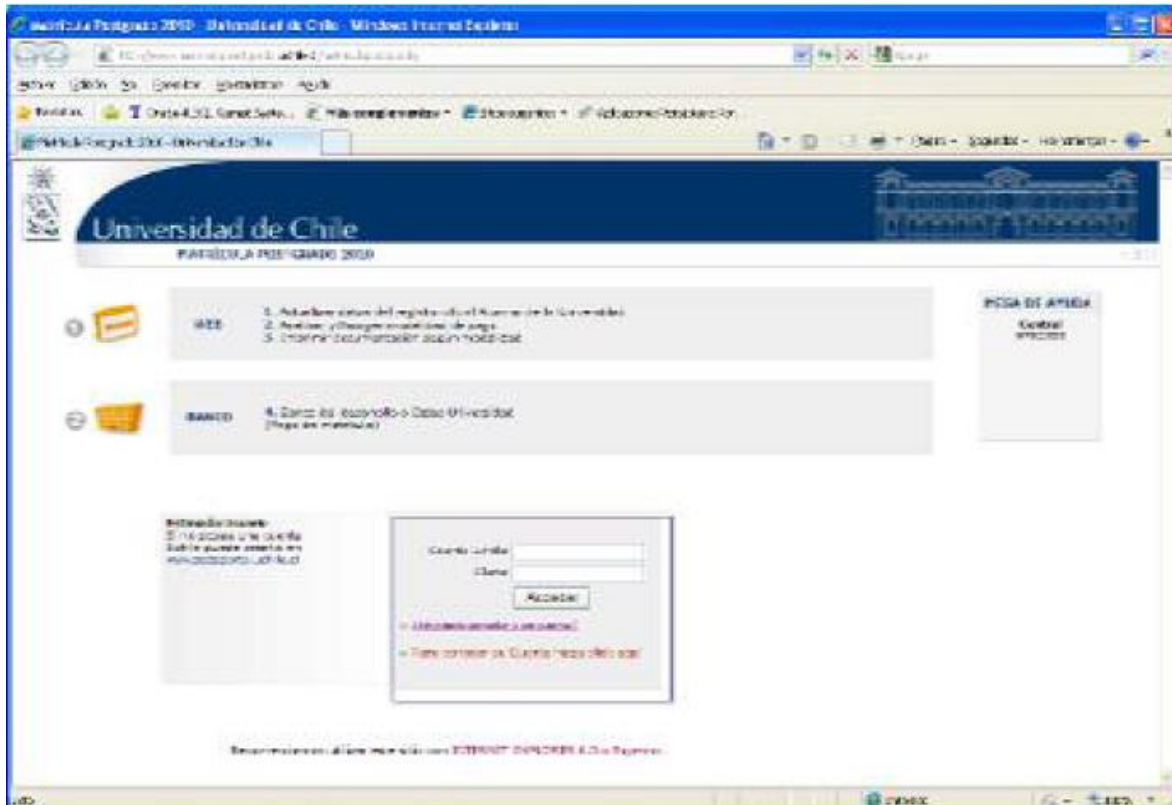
Matrícula Postgrado 2010 - Universidad de Chile - Windows Internet Explorer

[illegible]

Archivo Edición Ver Favoritos Herramientas Ayuda

Favoritos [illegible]

Matrícula Postgrado 2010 - Universidad de Chile

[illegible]

Universidad de Chile

MATRÍCULA POSTGRADO 2010

WEB

1. Actualizar datos del registro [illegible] de la Universidad
2. Revisar y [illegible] modalidad de pago
3. Imprimir documentación según modalidad

BANCO

4. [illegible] Universidad
(Pago de matrícula)

MESA DE AYUDA
Central
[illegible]

Información Importante
Si no posee una cuenta
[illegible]
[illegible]

Cuenta U-chile
Clave
Aceptar

» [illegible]

» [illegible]

Recomendamos utilizar este sitio con INTERNET EXPLORER 6.0 o Superior.

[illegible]